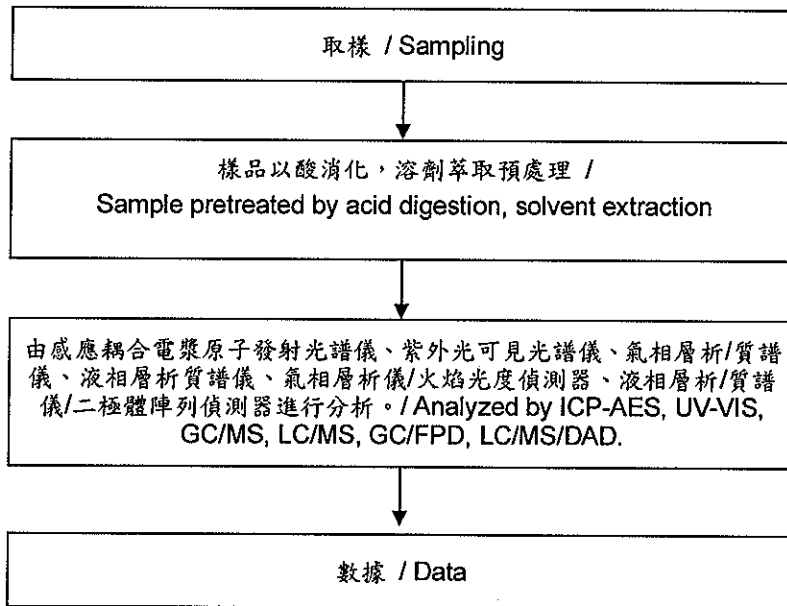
取樣 / Sampling

樣品以酸消化，溶劑萃取預處理 /
Sample pretreated by acid digestion, solvent extraction

由感應耦合電漿原子發射光譜儀、紫外光可見光譜儀、氣相層析/質譜儀、液相層析質譜儀、氣相層析儀/火焰光度偵測器、液相層析/質譜儀/二極體陣列偵測器進行分析。/ Analyzed by ICP-AES, UV-VIS, GC/MS, LC/MS, GC/FPD, LC/MS/DAD.

數據 / Data